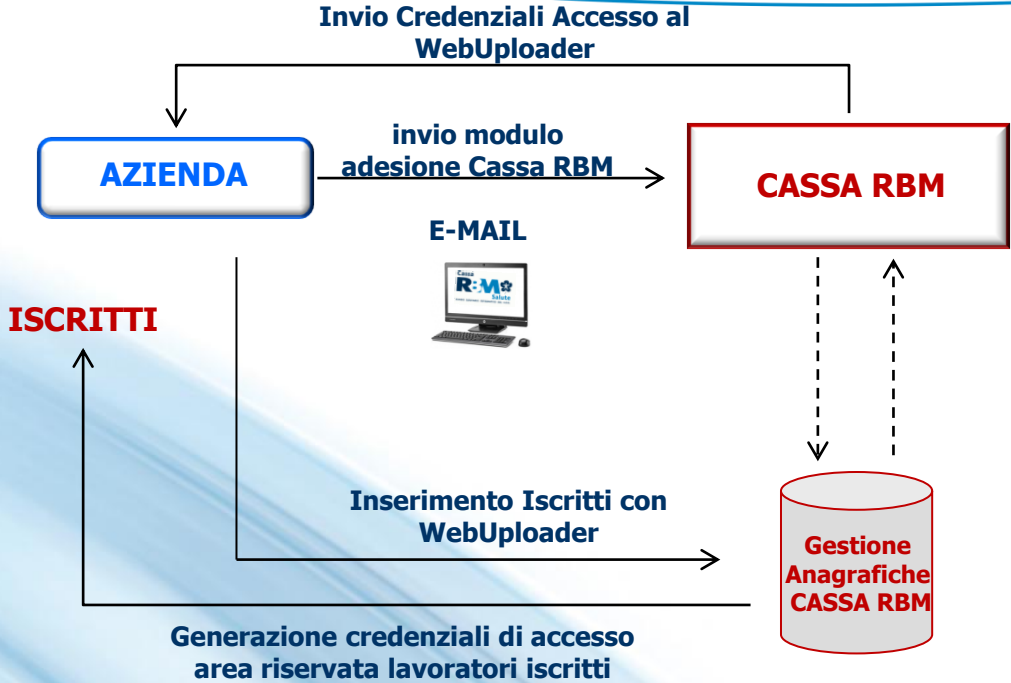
Invio Credenziali Accesso al WebUploader

AZIENDA

invio modulo adesione Cassa RBM

CASSA RBM

E-MAIL

Cassa RBM Salute

ISCRITTI

Inserimento Iscritti con WebUploader

Gestione Anagrafiche CASSA RBM

Generazione credenziali di accesso area riservata lavoratori iscritti